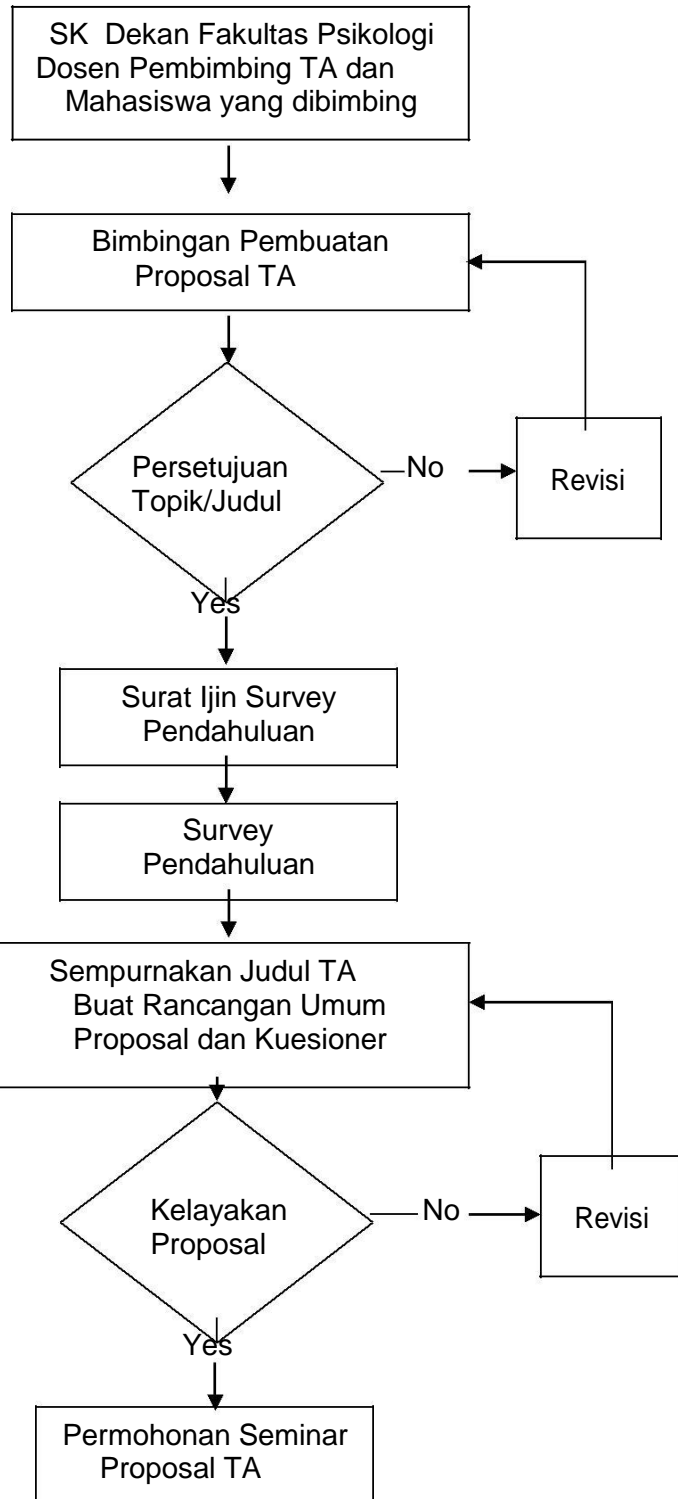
SK Dekan Fakultas Psikologi
Dosen Pembimbing TA dan
Mahasiswa yang dibimbing

Bimbingan Pembuatan
Proposal TA

Persetujuan
Topik/Judul

No

Revisi

Yes

Surat Ijin Survey
Pendahuluan

Survey
Pendahuluan

Sempurnakan Judul TA
Buat Rancangan Umum
Proposal dan Kuesioner

Kelayakan
Proposal

No

Revisi

Yes

Permohonan Seminar
Proposal TA